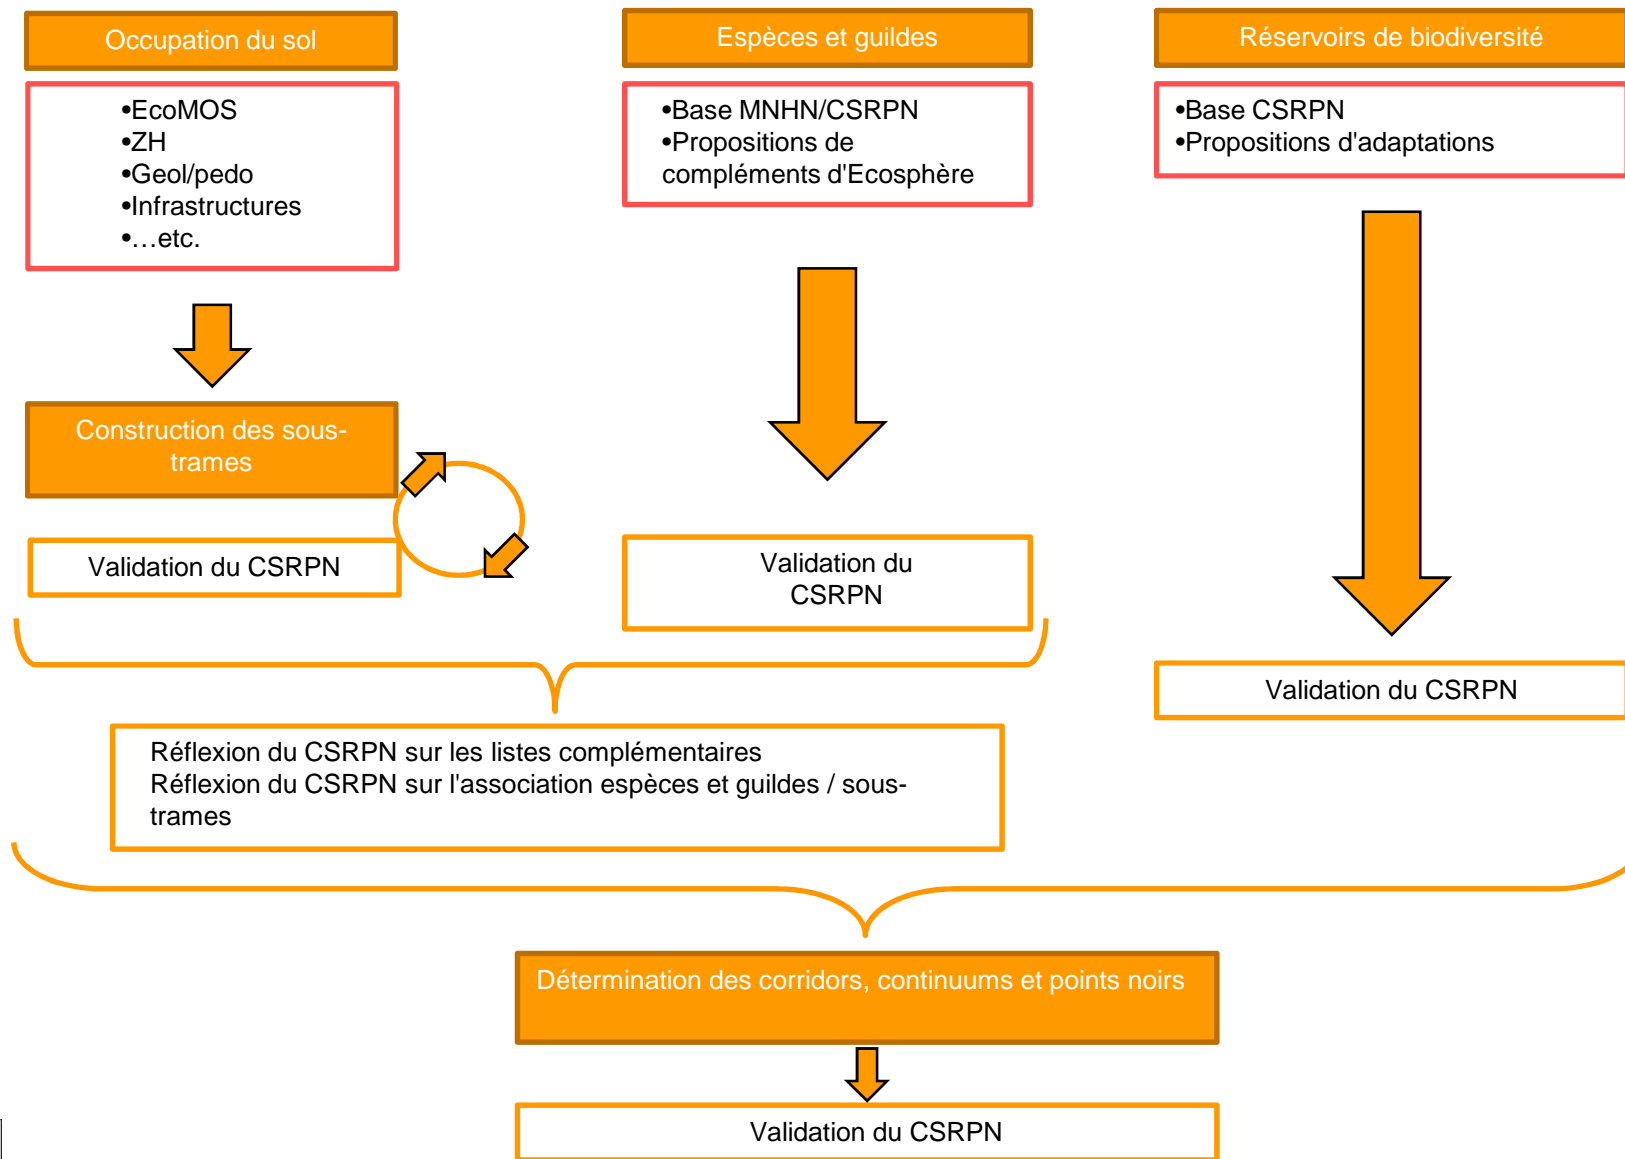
Occupation du sol

•EcoMOS
•ZH
•Geol/pedo
•Infrastructures
•…etc.

Construction des sous-trames

Validation du CSRPN

Espèces et guildes

•Base MNHN/CSRPN
•Propositions de compléments d'Ecosphère

Validation du CSRPN

Réservoirs de biodiversité

•Base CSRPN
•Propositions d'adaptations

Validation du CSRPN

Réflexion du CSRPN sur les listes complémentaires
Réflexion du CSRPN sur l'association espèces et guildes / sous-trames

Détermination des corridors, continuums et points noirs

Validation du CSRPN